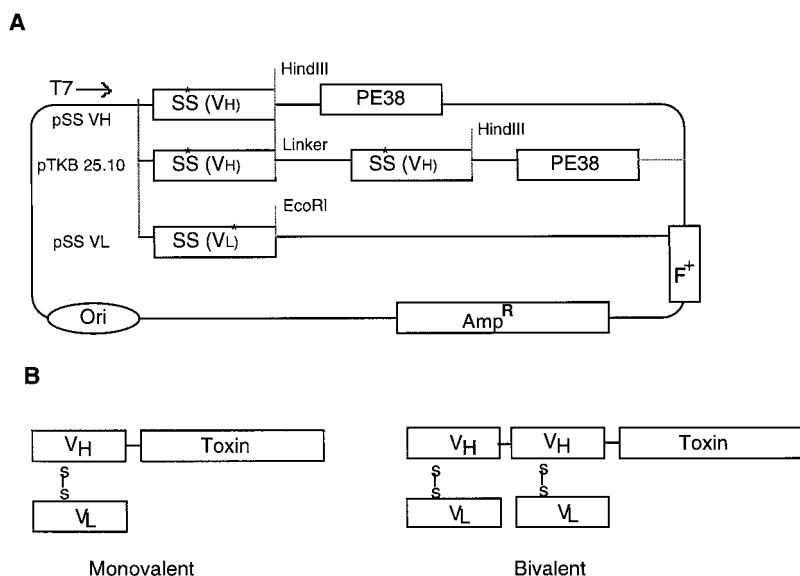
A

T7

pSS VH

pTKB 25.10

pSS VL

SS ($V_H$)

HindIII

PE38

SS ($V_H$)

Linker

SS ($V_H$)

HindIII

PE38

SS ($V_L$)

EcoRI

$F^+$

Ori

$Amp^R$

B

$V_H$

Toxin

S

S

$V_L$

Monovalent

$V_H$

$V_H$

Toxin

S

S

S

S

$V_L$

$V_L$

Bivalent